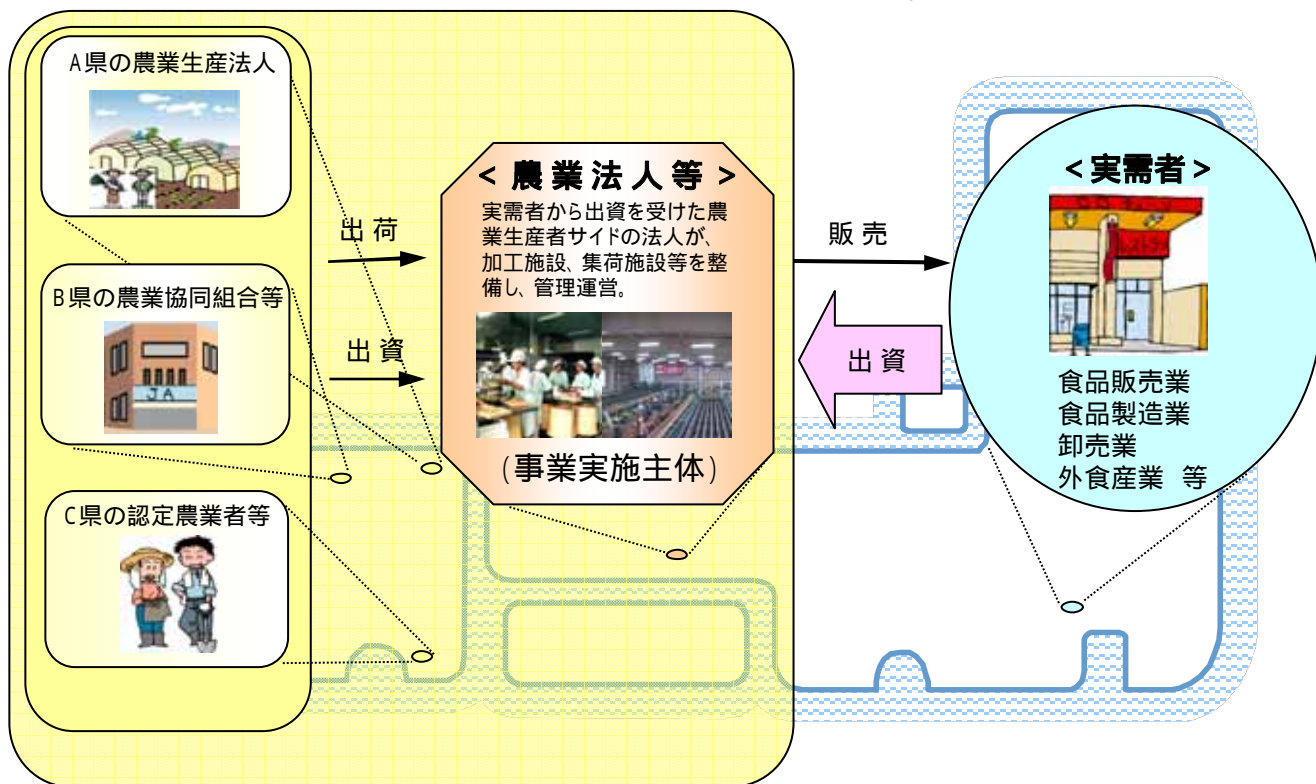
A県の農業生産法人

B県の農業協同組合等

JA

C県の認定農業者等

出荷

出資

＜農業法人等＞

実需者から出資を受けた農業生産者サイドの法人が、加工施設、集荷施設等を整備し、管理運営。

（事業実施主体）

販売

出資

＜実需者＞

食品販売業
食品製造業
卸売業
外食産業 等